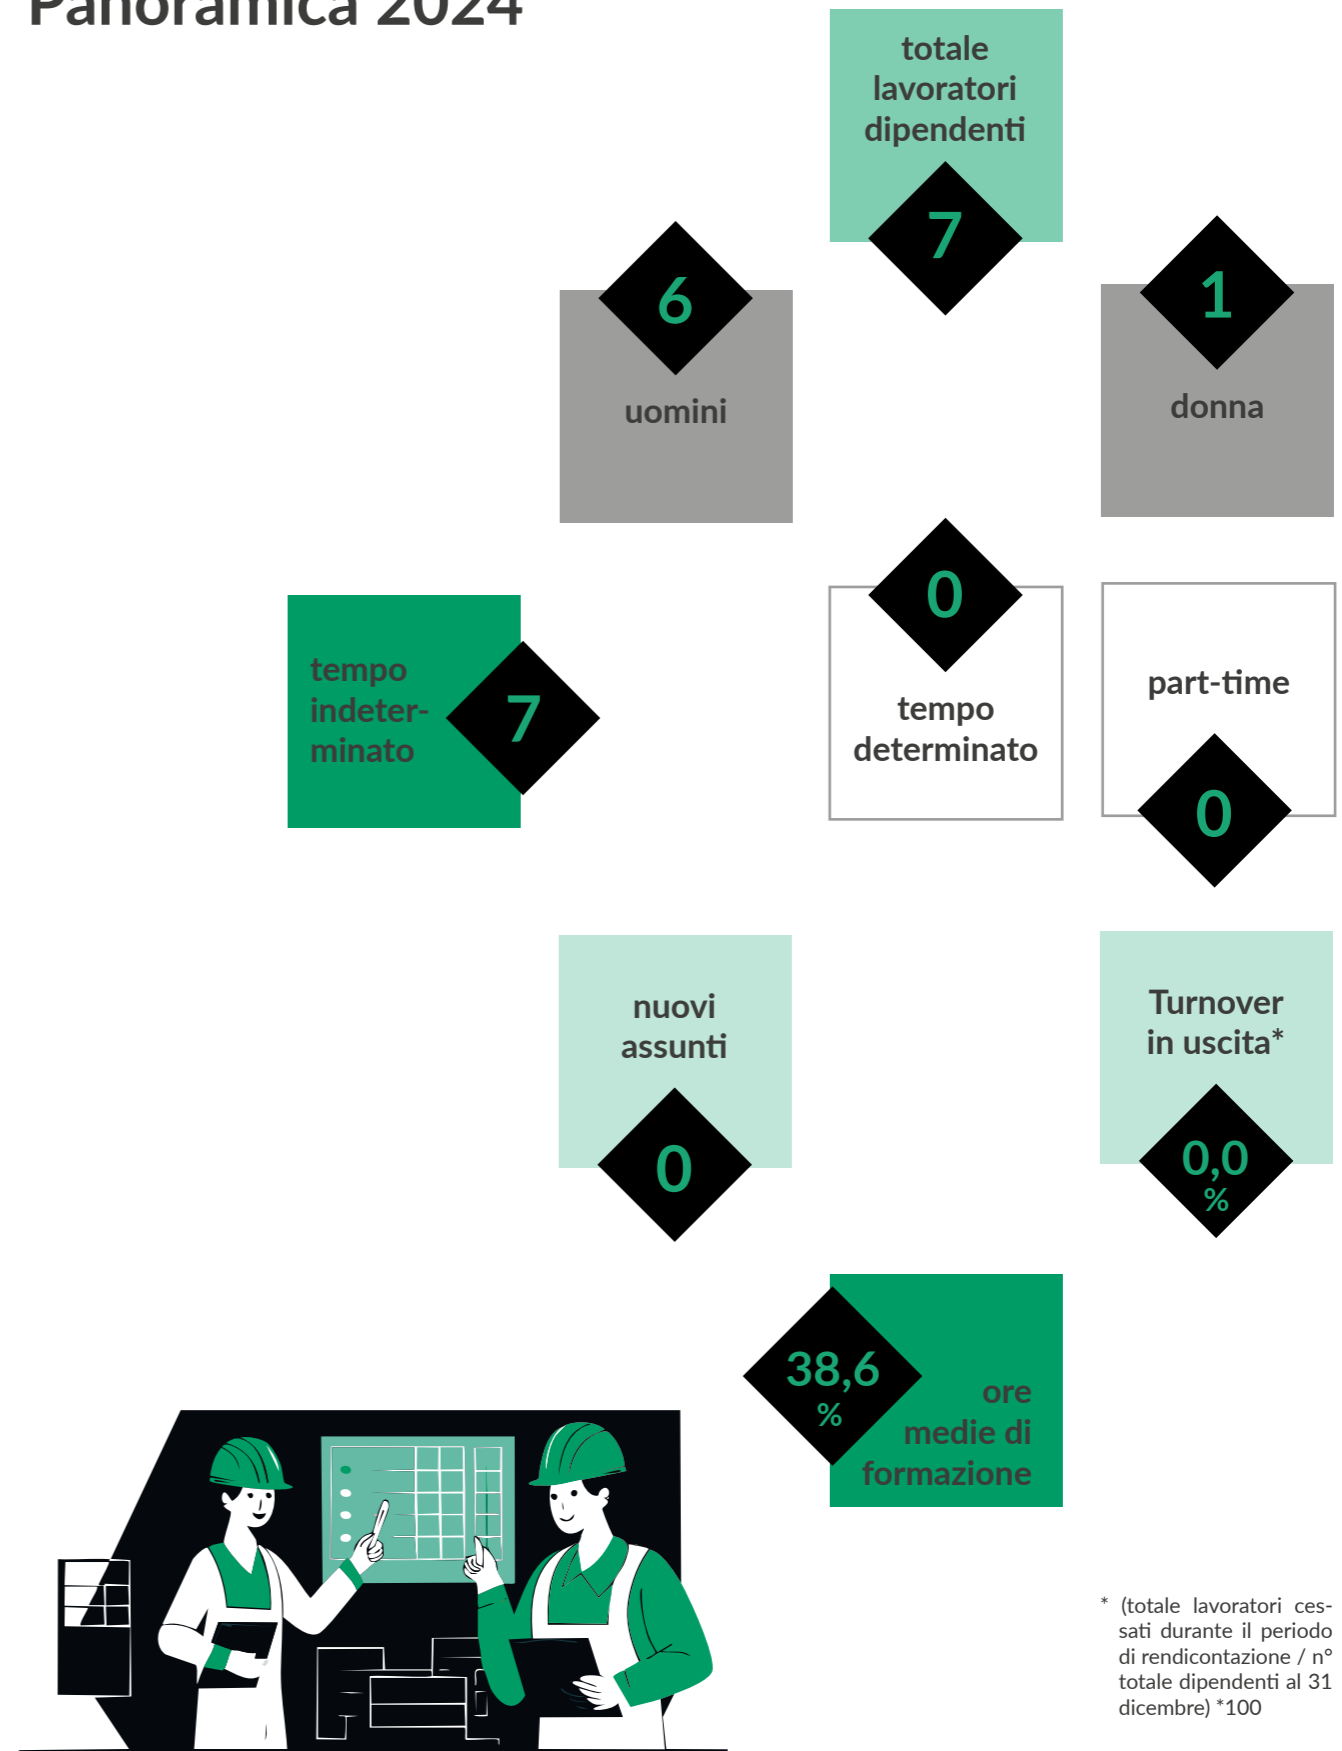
Panoramica 2024

totale lavoratori dipendenti
7

6
uomini

1
donna

tempo indeterminato
7

0
tempo determinato

part-time
0

nuovi assunti
0

Turnover in uscita*
0,0 %

38,6 %
ore medie di formazione

* (totale lavoratori cessati durante il periodo di rendicontazione / n° totale dipendenti al 31 dicembre) *100